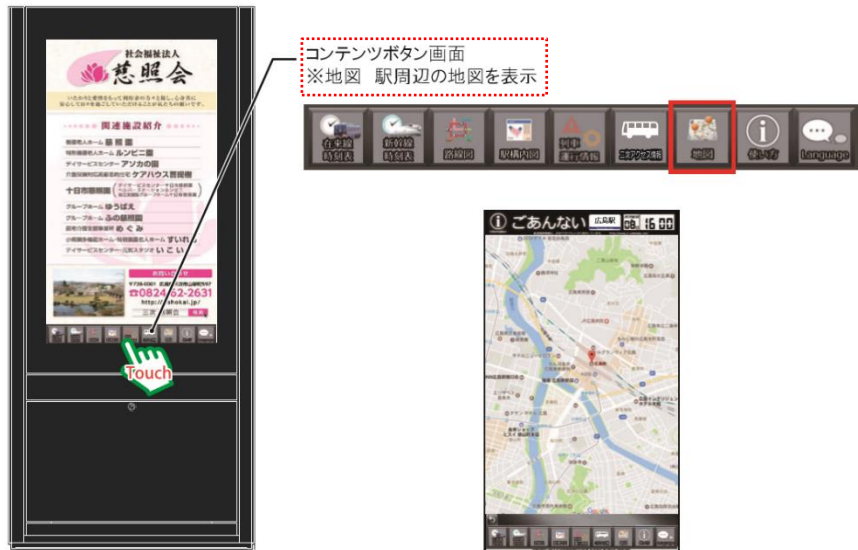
社会福祉法人
慈照会

関連施設紹介

0824-62-2631

Touch

コンテンツボタン画面
※地図 駅周辺の地図を表示

在来線時刻表
新幹線時刻表
路線図
駅構内図
列車運行情報
ニアアクセス情報
地図
使い方
Language

ごあんない
広島駅
16:00